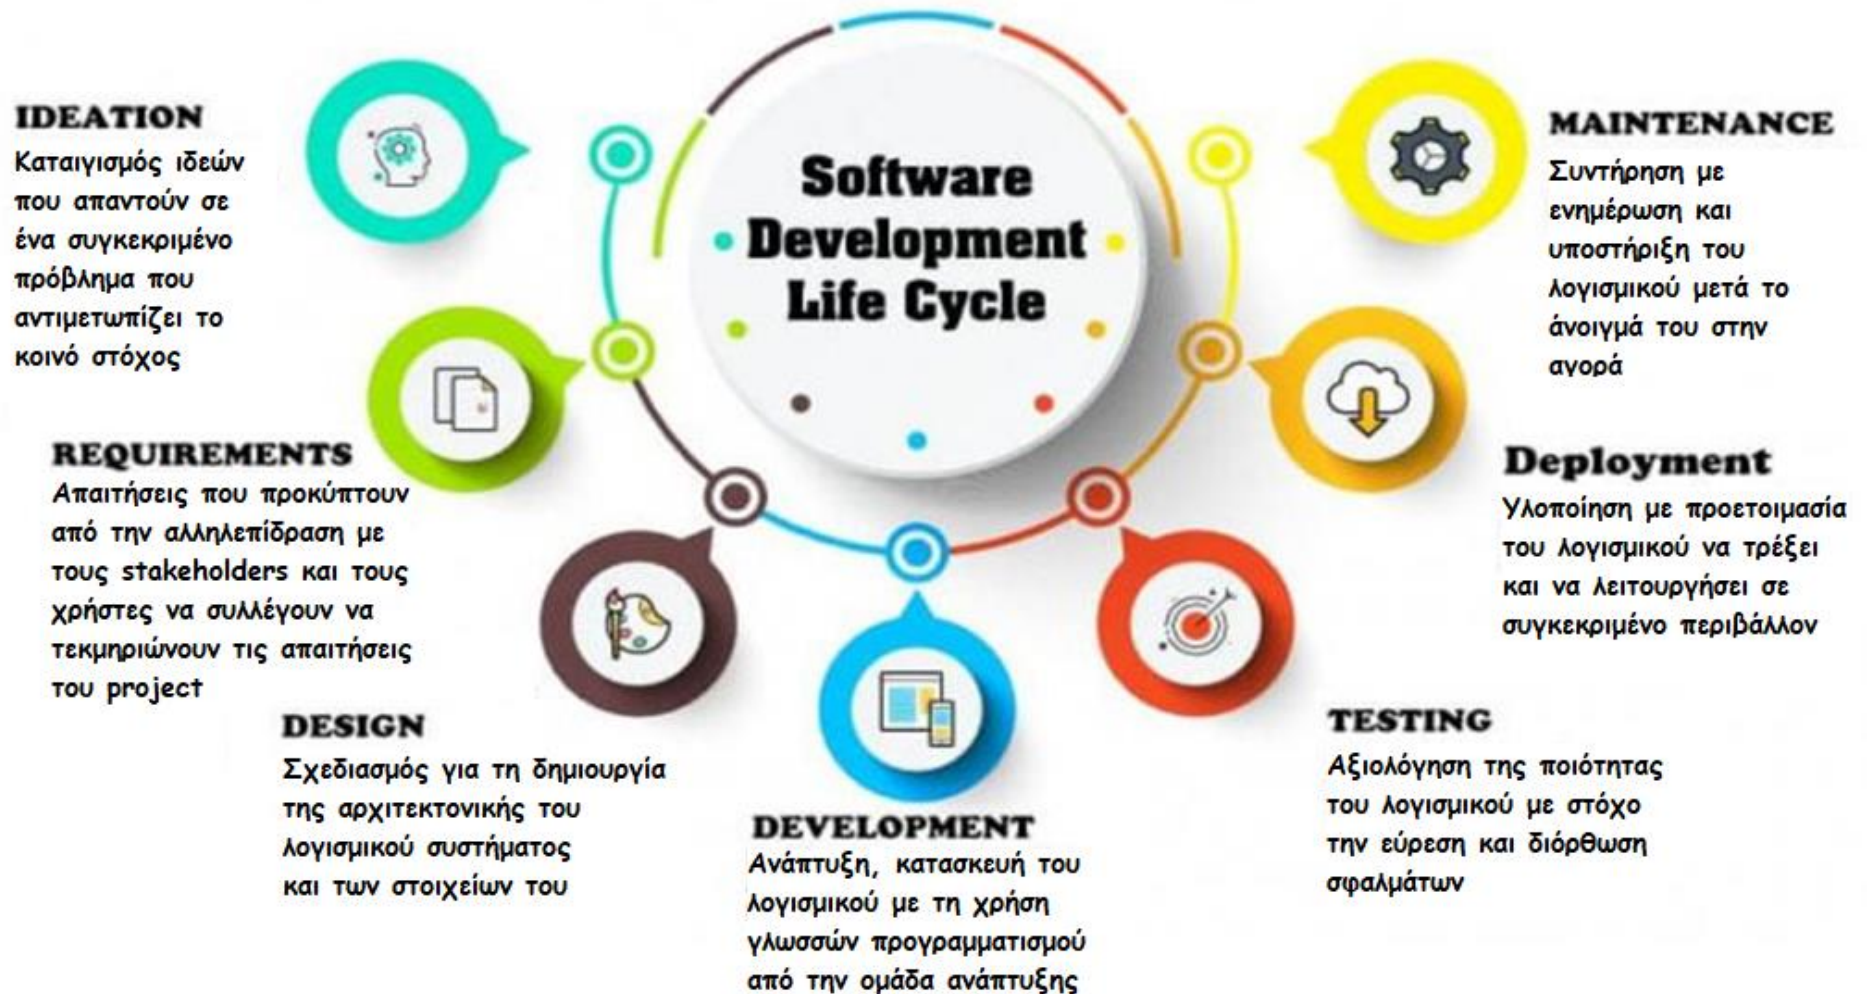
Software Development Life Cycle

IDEATION
Καταιγισμός ιδεών που απαντούν σε ένα συγκεκριμένο πρόβλημα που αντιμετωπίζει το κοινό στόχος

REQUIREMENTS
Απαιτήσεις που προκύπτουν από την αλληλεπίδραση με τους stakeholders και τους χρήστες να συλλέγουν να τεκμηριώνουν τις απαιτήσεις του project

DESIGN
Σχεδιασμός για τη δημιουργία της αρχιτεκτονικής του λογισμικού συστήματος και των στοιχείων του

DEVELOPMENT
Ανάπτυξη, κατασκευή του λογισμικού με τη χρήση γλωσσών προγραμματισμού από την ομάδα ανάπτυξης

TESTING
Αξιολόγηση της ποιότητας του λογισμικού με στόχο την εύρεση και διόρθωση σφαλμάτων

Deployment
Υλοποίηση με προετοιμασία του λογισμικού να τρέξει και να λειτουργήσει σε συγκεκριμένο περιβάλλον

MAINTENANCE
Συντήρηση με ενημέρωση και υποστήριξη του λογισμικού μετά το άνοιγμά του στην αγορά